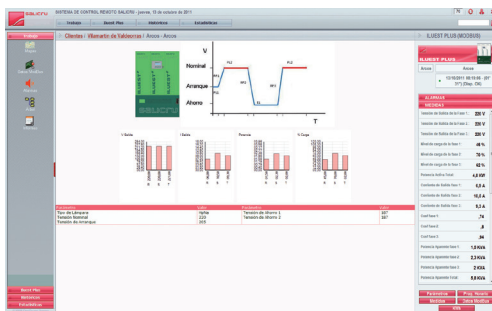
SALICRU

SISTEMA DE CONTROL REMOTO SALICRU - jueves, 13 de octubre de 2011

Instalación | Ilust Plus | Históricos | Estadísticas

Instalación

Mapas

Salas Modbus

Planos

Clientes / Villaverde de Valdecosas / Ancos - Ancos

V

Nominal

Arranque

Ahorro

T

V Salida

I Salida

Potencia

% Carga

| Parámetro | Valor | Parámetro | Valor |
|---|---|---|---|
| Tipo de Lámpara | Vsap | Tensión de Ahorro 1 | 207 |
| Tensión Nominal | 220 | Tensión de Ahorro 2 | 207 |
| Tensión de Arranque | 205 | | |

ILUEST PLUS (MODBUS)

ILUEST PLUS

Ancos | Ancos

13/10/2011 08:15:08 - 207 37°(Reg.: On)

ALARMAS

MEDIDAS

Tensión de Salida de la Fase 1 : 220 V

Tensión de Salida de la Fase 2 : 220 V

Tensión de Salida de la Fase 3 : 220 V

Nivel de carga de la fase 1 : 48 %

Nivel de carga de la fase 2 : 70 %

Nivel de carga de la fase 3 : 62 %

Potencia Activa Total : 4,6 KW

Corriente de Salida Fase 1 : 6,5 A

Corriente de Salida Fase 2 : 10,5 A

Corriente de Salida Fase 3 : 9,5 A

Cos Fase 1 : ,74

Cos Fase 2 : ,8

Cos Fase 3 : ,94

Potencia Aparente fase 1 : 1,6 KVA

Potencia Aparente fase 2 : 2,3 KVA

Potencia Aparente fase 3 : 2 KVA

Potencia Aparente Total : 5,8 KVA

Parámetros | Prog. Horario

Medidas | Datos Modbus

Info

Iluest Plus

Históricos

Estadísticas